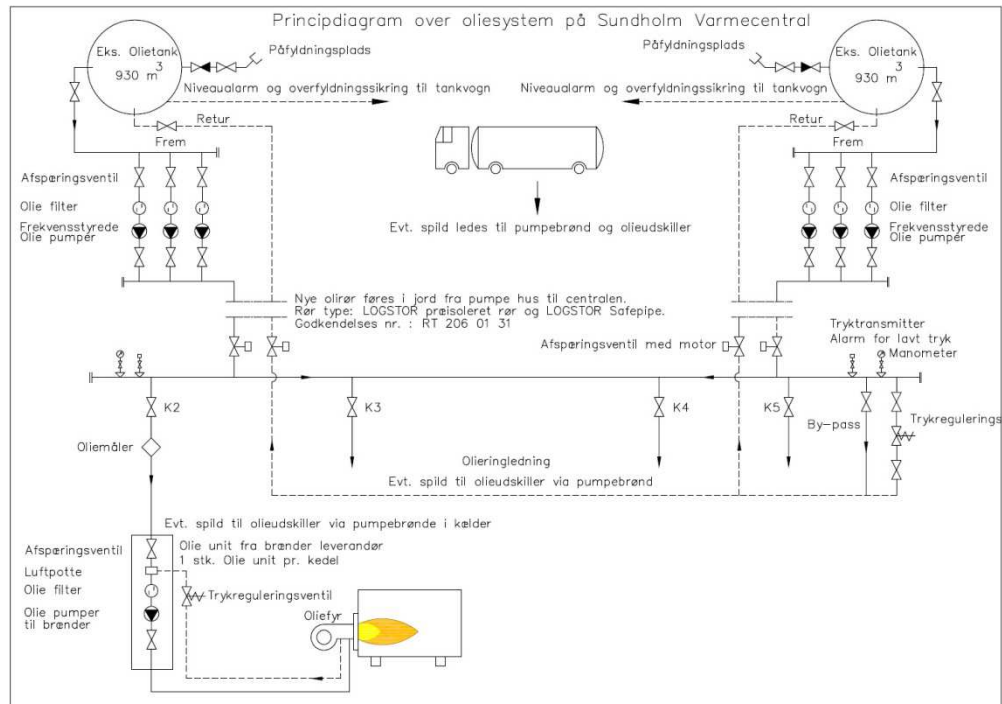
Principdiagram over oliesystem på Sundholm Varmecentral

Eks. Olietank
930 $m^3$

Påfyldningsplads

Niveaualarm og overfyldningssikring til tankvogn

Retur

Frem

Afspæringsventil

Olie filter

Frekvensstyrede Olie pumper

Påfyldningsplads

Eks. Olietank
930 $m^3$

Niveaualarm og overfyldningssikring til tankvogn

Retur

Frem

Afspæringsventil

Olie filter

Frekvensstyrede Olie pumper

Evt. spild ledes til pumpebrønd og olieudskiller

Nye olirør føres i jord fra pumpe hus til centralen.
Rør type: LOGSTOR præisoleret rør og LOGSTOR Safepipe.
Godkendelses nr. : RT 206 01 31

Tryktransmitter
Alarm for lavt tryk

Afspæringsventil med motor

Manometer

K2

K3

K4

K5

By-pass

Trykregulerings

Oliemåler

Olieringledning
Evt. spild til olieudskiller via pumpebrønd

Evt. spild til olieudskiller via pumpebrønde i kælder

Afspæringsventil

Olie unit fra brænder leverandør
1 stk. Olie unit pr. kedel

Luftpotte

Olie filter

Trykreguleringsventil

Olie pumper til brænder

Oliefyr